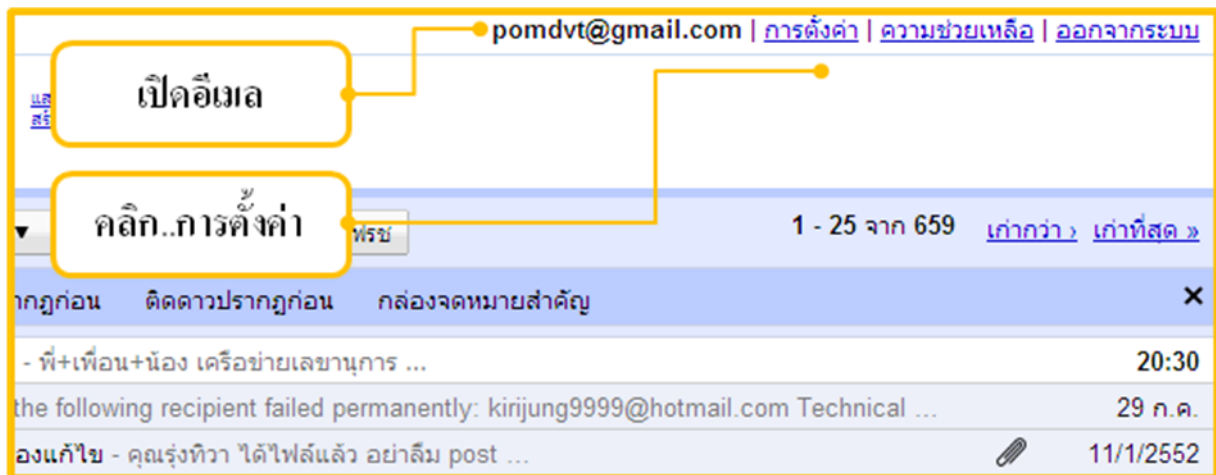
pomdvt@gmail.com | การตั้งค่า | ความช่วยเหลือ | ออกจากระบบ

เปิดอีเมล

แล
สร้

คลิก..การตั้งค่า

▼

ฟรซ

1 - 25 จาก 659 เก่ากว่า › เก่าที่สุด »

ากฏก่อน ติดดาวปรากฏก่อน กล่องจดหมายสำคัญ ×

- พี่+เพื่อน+น้อง เครือข่ายเลขานุการ ... 20:30

the following recipient failed permanently: kirijung9999@hotmail.com Technical ... 29 ก.ค.

องแก้ไข - คุณรุ่งทิวา ได้ไฟล์แล้ว อย่าลืม post ... 11/1/2552